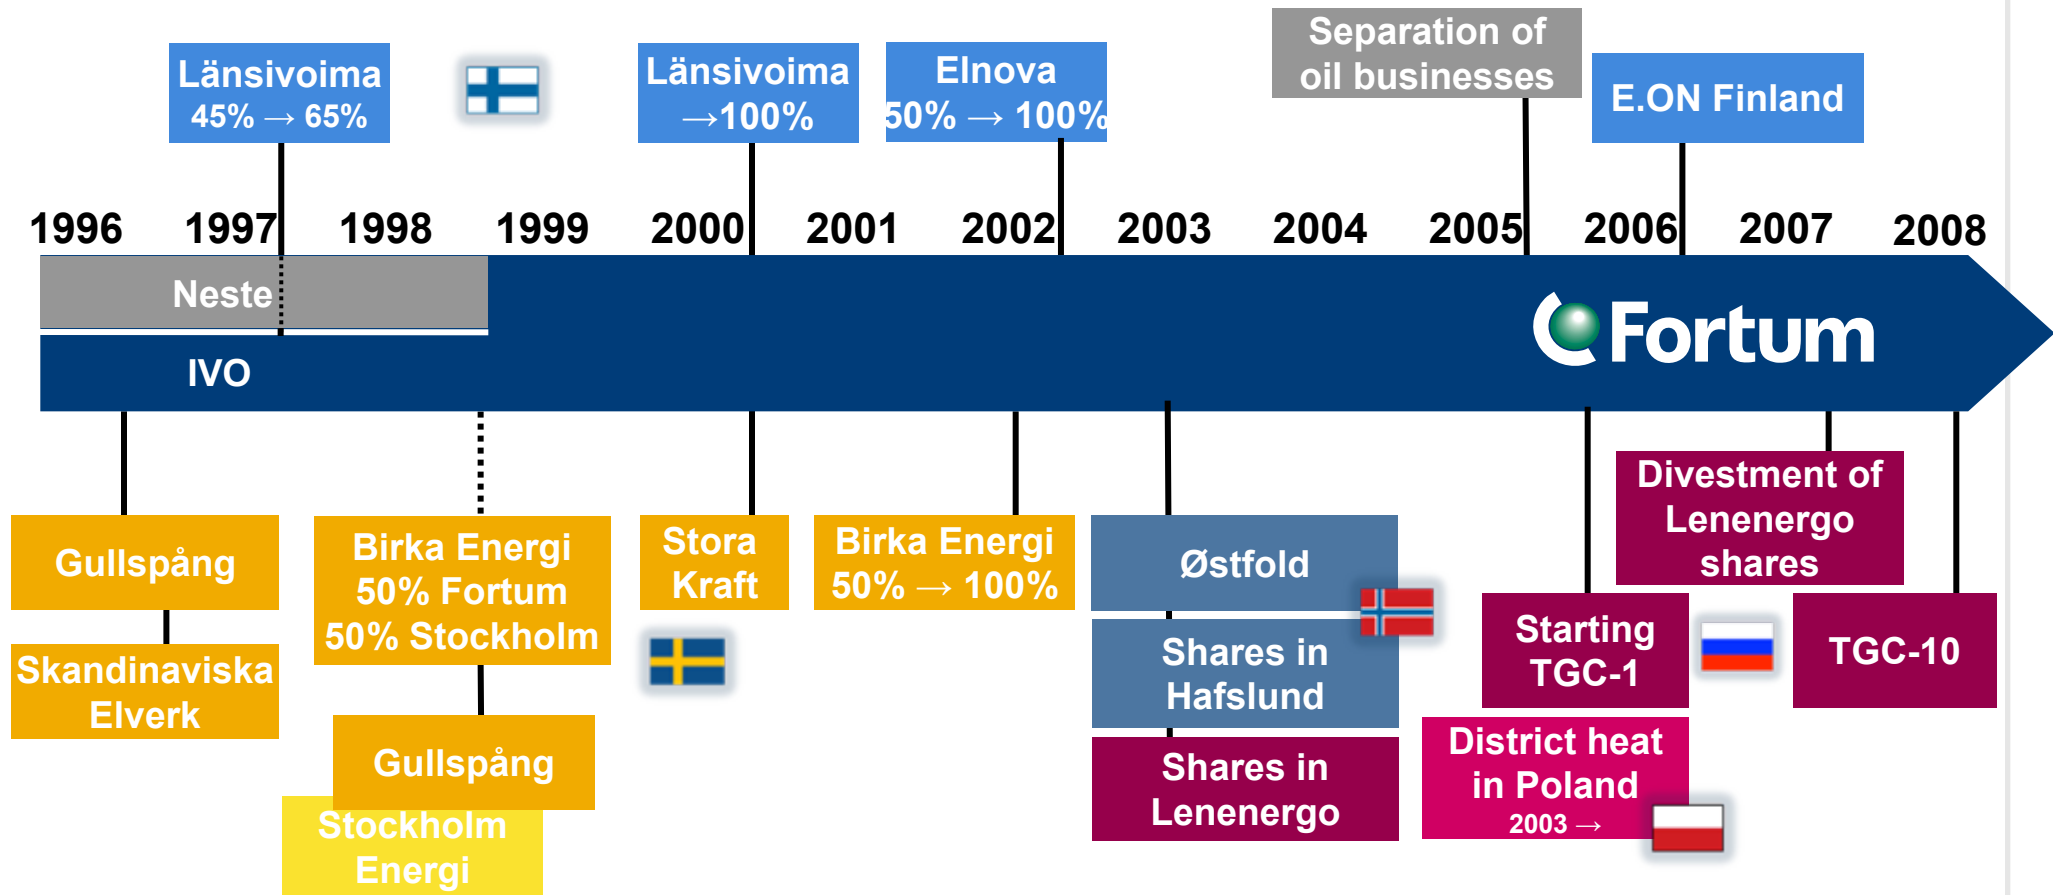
Länsivoima 45% → 65%

Länsivoima →100%

Elnova 50% → 100%

Separation of oil businesses

E.ON Finland

1996 1997 1998 1999 2000 2001 2002 2003 2004 2005 2006 2007 2008

Neste

IVO

Fortum

Gullspång

Skandinaviska Elverk

Birka Energi 50% Fortum 50% Stockholm

Gullspång

Stockholm Energi

Stora Kraft

Birka Energi 50% → 100%

Østfold

Shares in Hafslund

Shares in Lenenergo

Divestment of Lenenergo shares

Starting TGC-1

TGC-10

District heat in Poland 2003 →